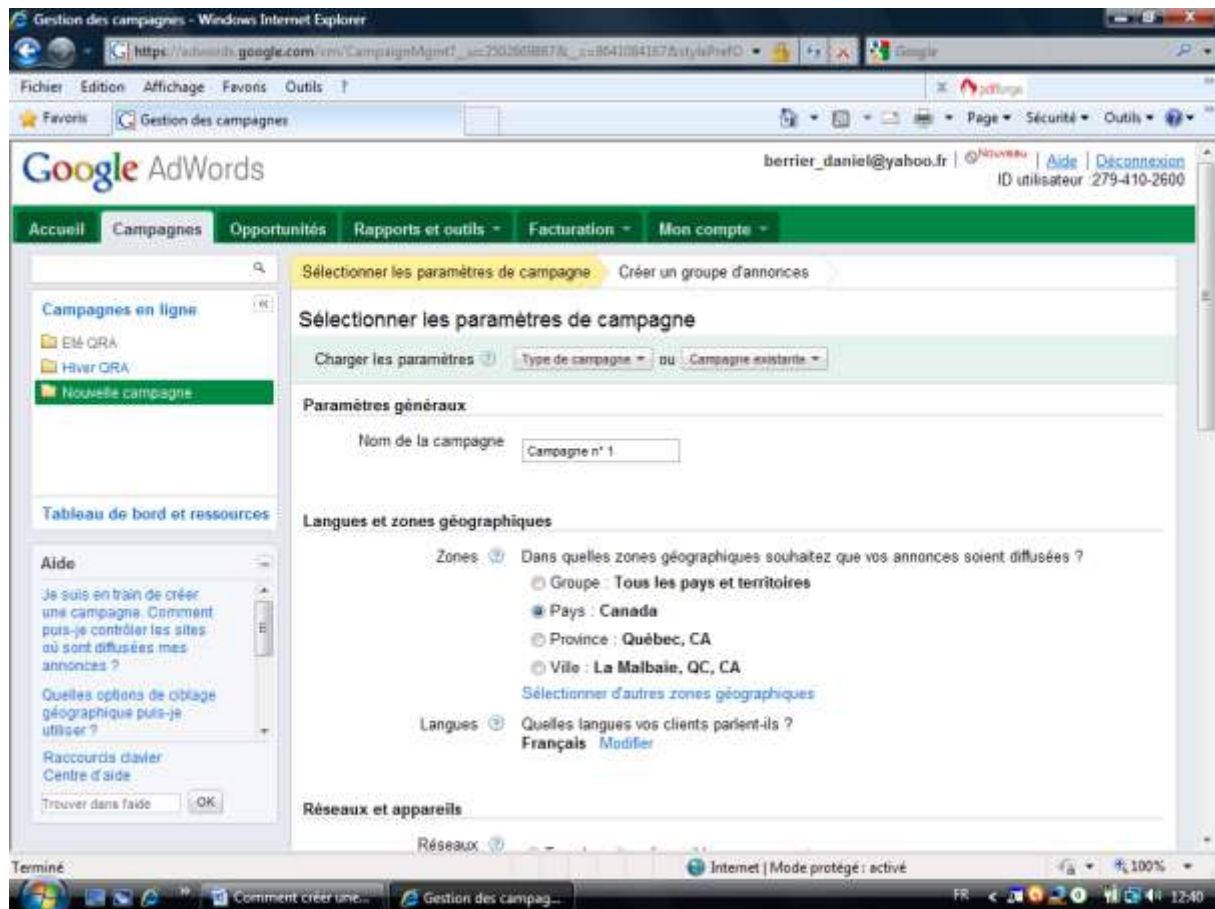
Gestion des campagnes - Windows Internet Explorer

https://adwords.google.com/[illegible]

Google

Fichier Edition Affichage Favoris Outils ?

pdfforge

Favoris | Gestion des campagnes

Page ▾ Sécurité ▾ Outils ▾

Google AdWords

berrier_daniel@yahoo.fr | Nouveau | Aide | Déconnexion
ID utilisateur : 279-410-2600

Accueil | Campagnes | Opportunités | Rapports et outils ▾ | Facturation ▾ | Mon compte ▾

Sélectionner les paramètres de campagne | Créer un groupe d'annonces

Campagnes en ligne

Eté QRA
Hiver QRA
Nouvelle campagne

Tableau de bord et ressources

Aide

Je suis en train de créer une campagne. Comment puis-je contrôler les sites où sont diffusées mes annonces ?

Quelles options de ciblage géographique puis-je utiliser ?

Raccourcis clavier
Centre d'aide

Trouver dans l'aide | OK

Sélectionner les paramètres de campagne

Charger les paramètres | Type de campagne ▾ | ou | Campagne existante ▾

Paramètres généraux

Nom de la campagne | Campagne n° 1

Langues et zones géographiques

Zones | Dans quelles zones géographiques souhaitez que vos annonces soient diffusées ?
Groupe : Tous les pays et territoires
Pays : Canada
Province : Québec, CA
Ville : La Malbaie, QC, CA
Sélectionner d'autres zones géographiques

Langues | Quelles langues vos clients parlent-ils ?
Français Modifier

Réseaux et appareils

Réseaux

Terminé

Internet | Mode protégé : activé

100%

Comment créer une...
Gestion des campag...

FR 12:40